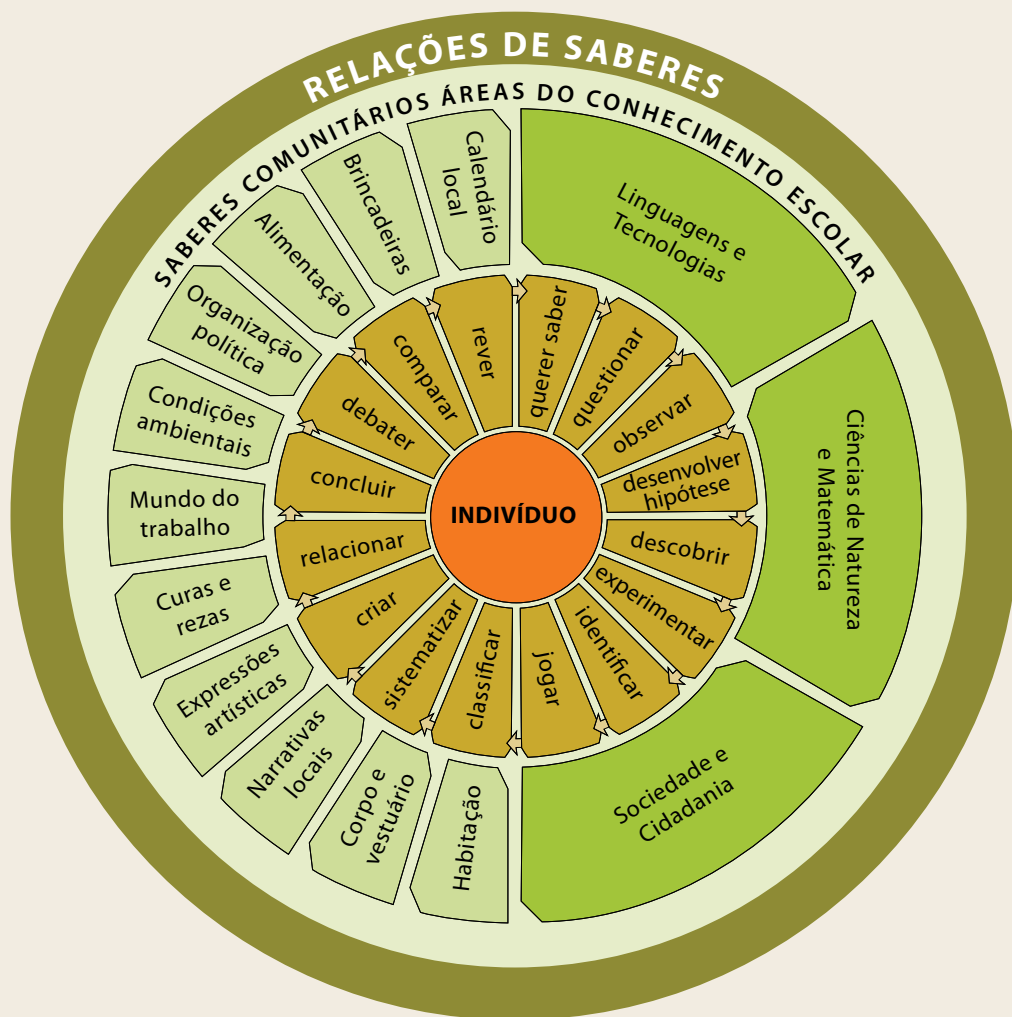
RELAÇÕES DE SABERES

SABERES COMUNITÁRIOS

ÁREAS DO CONHECIMENTO ESCOLAR

Calendário local

Brincadeiras

Alimentação

Organização política

Condições ambientais

Mundo do trabalho

Curas e rezas

Expressões artísticas

Narrativas locais

Corpo e vestuário

Habitação

Linguagens e Tecnologias

Ciências de Natureza e Matemática

Sociedade e Cidadania

querer saber

questionar

observar

desenvolver hipótese

descobrir

experimentar

identificar

jogar

classificar

sistematizar

criar

relacionar

concluir

debater

comparar

rever

INDIVÍDUO